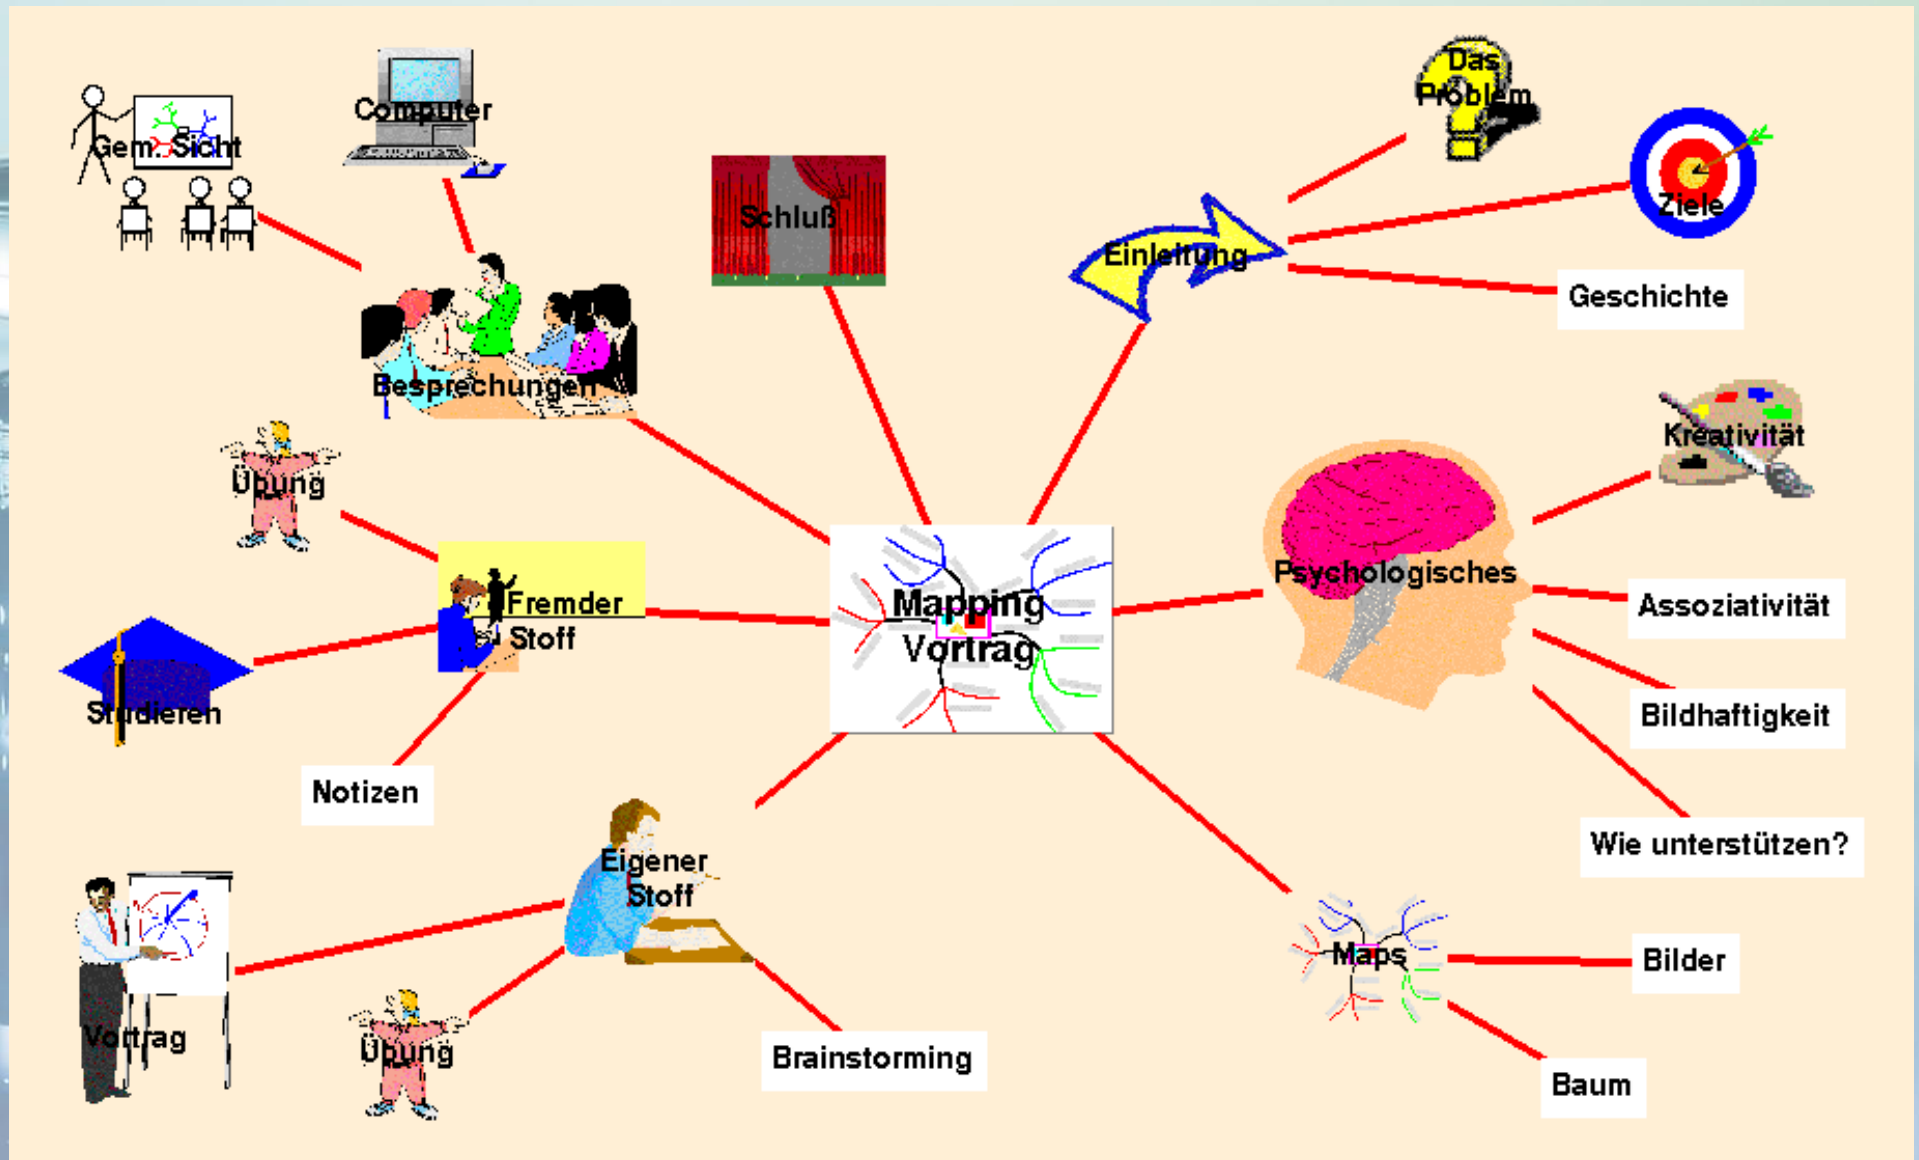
Mapping Vortrag

Schluß

Einleitung

Das Problem

Ziele

Geschichte

Psychologisches

Kreativität

Assoziativität

Bildhaftigkeit

Wie unterstützen?

Maps

Bilder

Baum

Eigener Stoff

Brainstorming

Übung

Vortrag

Fremder Stoff

Notizen

Studieren

Übung

Besprechungen

Computer

Gem. Sicht